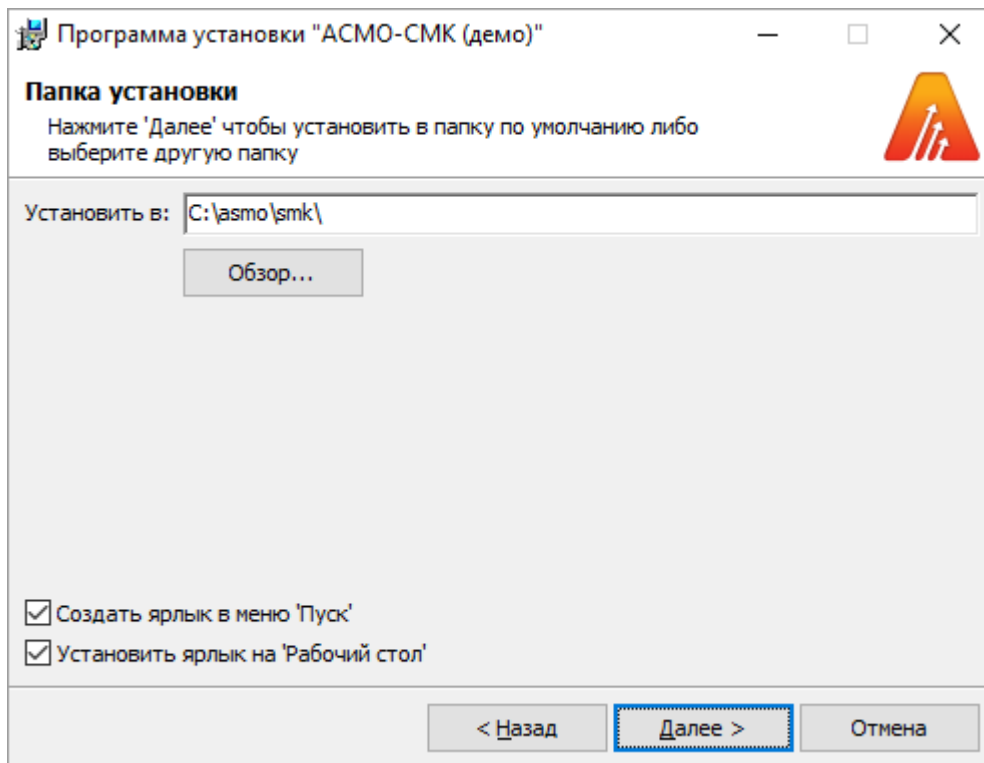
Программа установки "АСМО-СМК (демо)"

Папка установки

Нажмите 'Далее' чтобы установить в папку по умолчанию либо выберите другую папку

Установить в: C:\asmo\smk\

Обзор...

Создать ярлык в меню 'Пуск'

Установить ярлык на 'Рабочий стол'

< Назад

Далее >

Отмена